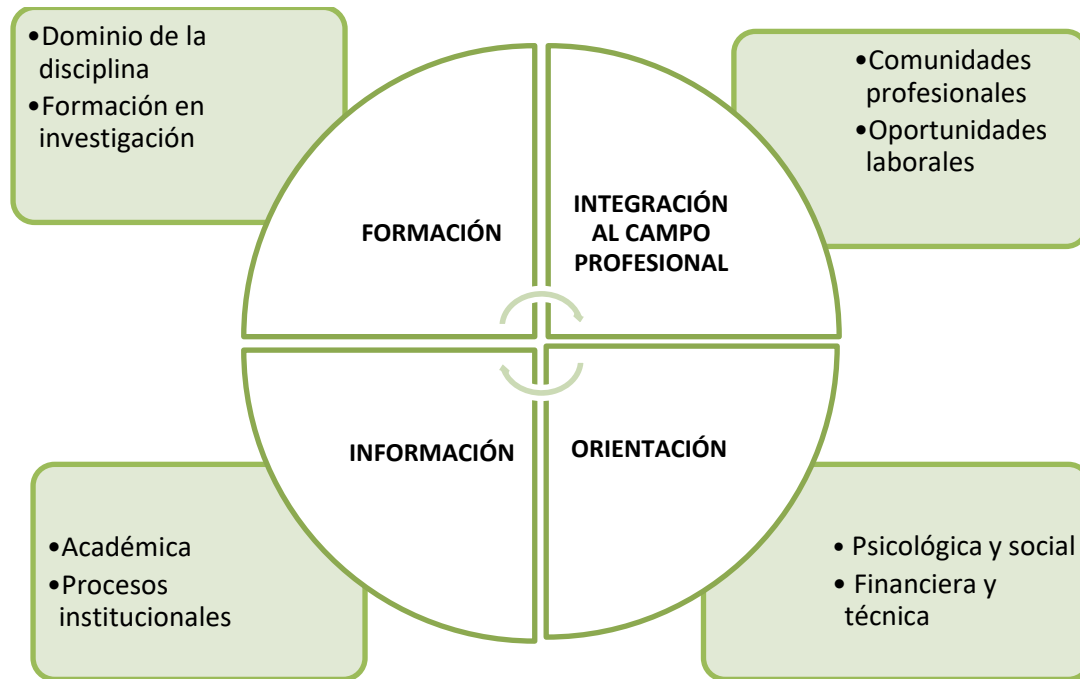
•Dominio de la disciplina
•Formación en investigación

•Comunidades profesionales
•Oportunidades laborales

FORMACIÓN

INTEGRACIÓN AL CAMPO PROFESIONAL

INFORMACIÓN

ORIENTACIÓN

•Académica
•Procesos institucionales

• Psicológica y social
• Financiera y técnica